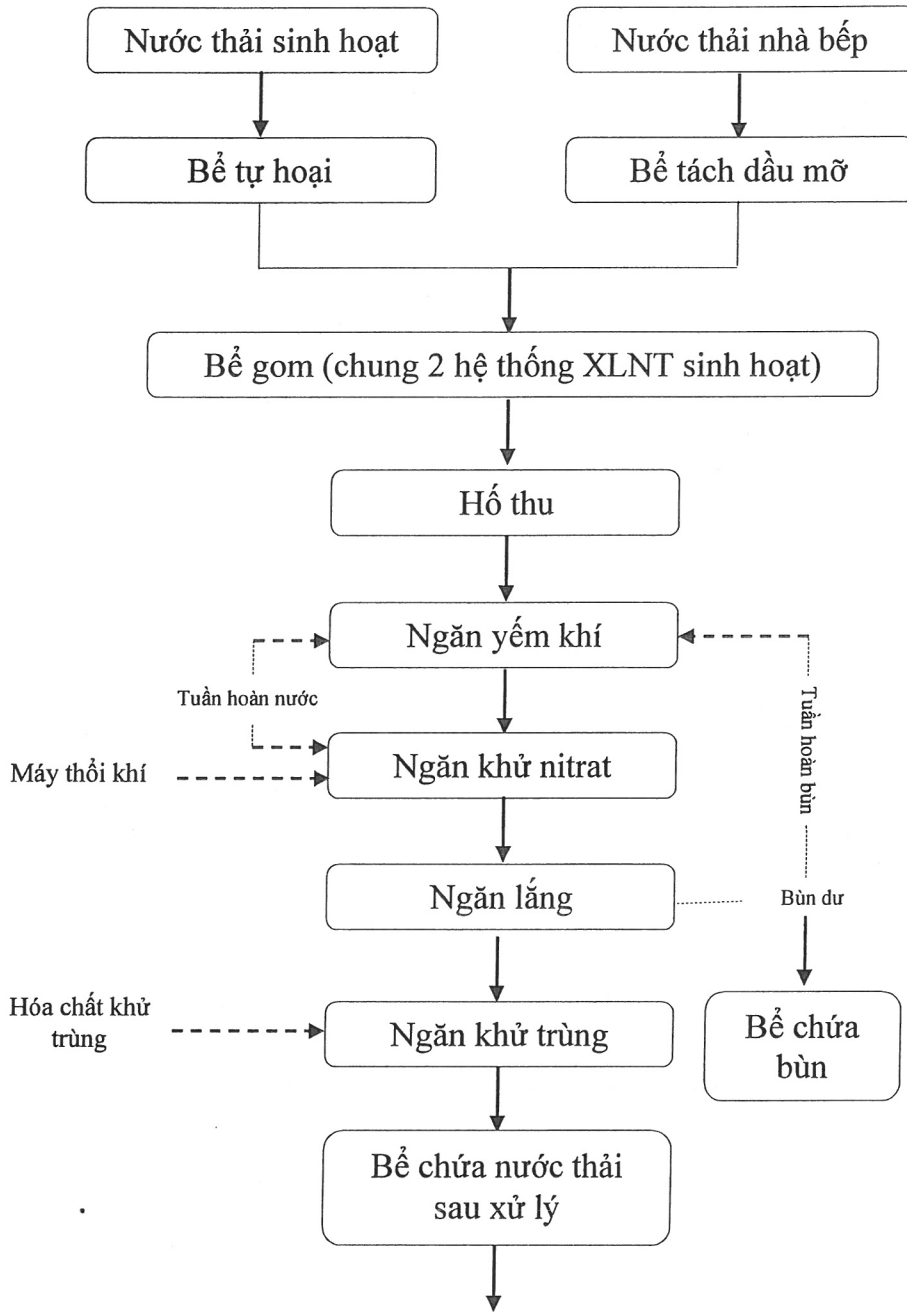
Nước thải sinh hoạt

Nước thải nhà bếp

Bể tự hoại

Bể tách dầu mỡ

Bể gom (chung 2 hệ thống XLNT sinh hoạt)

Hố thu

Ngăn yếm khí

Tuần hoàn nước

Tuần hoàn bùn

Máy thổi khí

Ngăn khử nitrat

Ngăn lắng

Bùn dư

Hóa chất khử trùng

Ngăn khử trùng

Bể chứa bùn

Bể chứa nước thải sau xử lý